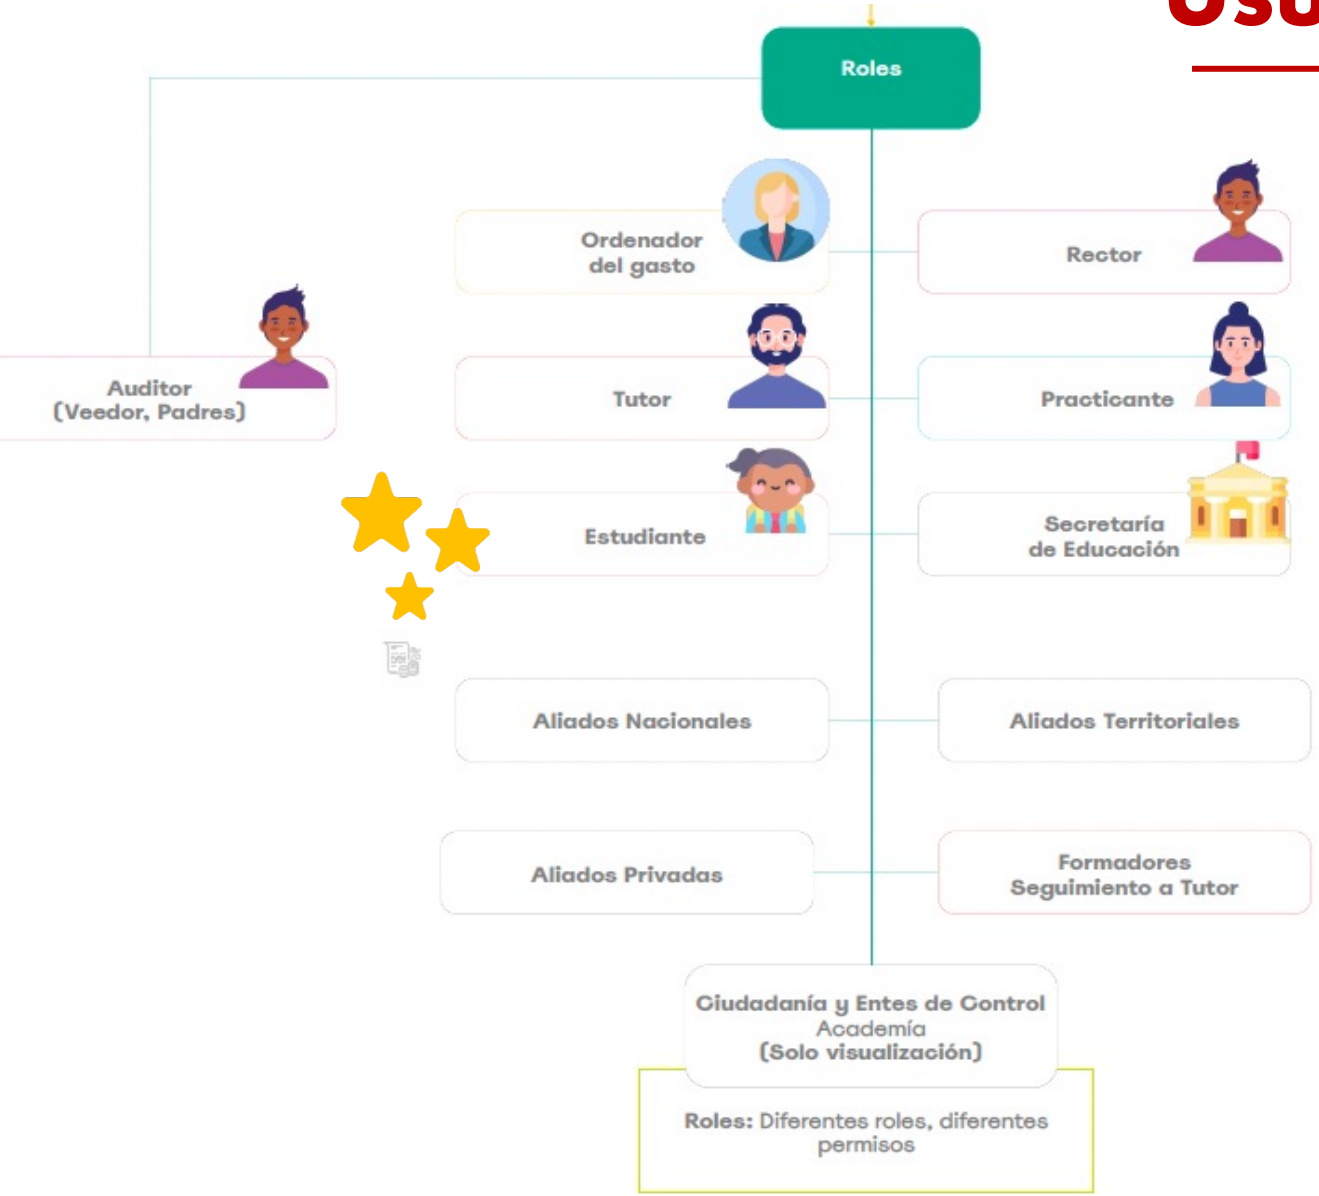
Usu

Roles

Auditor
(Veedor, Padres)

Ordenador
del gasto

Rector

Tutor

Practicante

Estudiante

Secretaría
de Educación

Aliados Nacionales

Aliados Territoriales

Aliados Privadas

Formadores
Seguimiento a Tutor

Ciudadanía y Entes de Control
Academia
(Solo visualización)

Roles: Diferentes roles, diferentes permisos